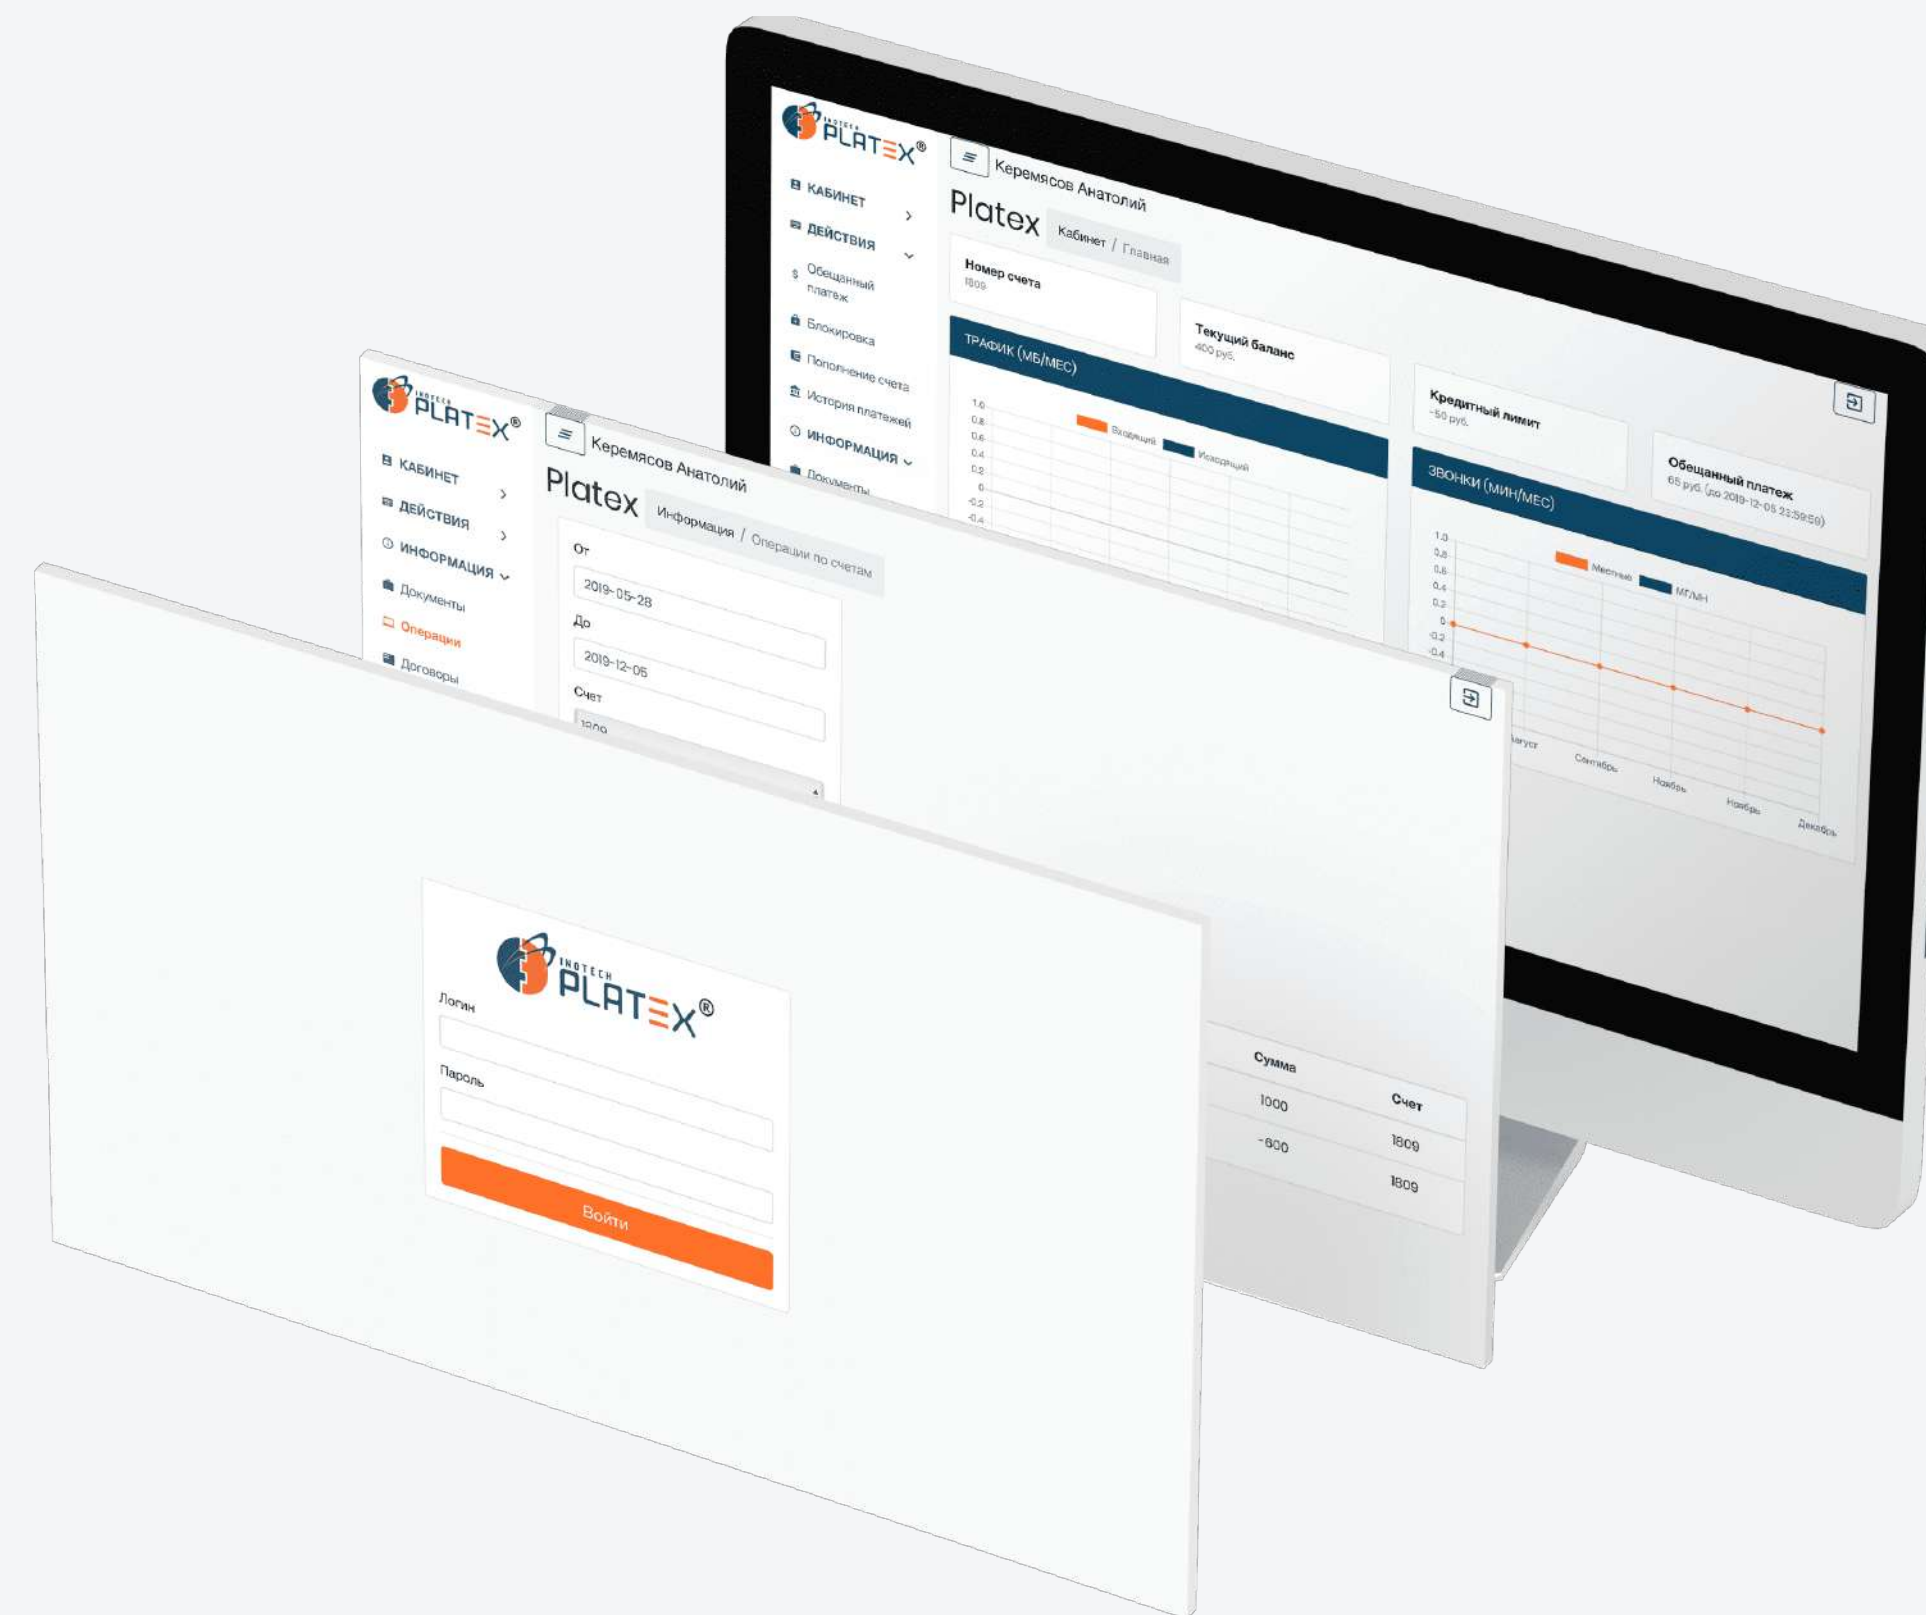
INOTECH PLATEX®

КАБИНЕТ
ДЕЙСТВИЯ
Обещанный платеж
Блокировка
Пополнение счета
История платежей
ИНФОРМАЦИЯ
Документы

Керемясов Анатолий

Platex Кабинет / Главная

Номер счета
1809

Текущий баланс
400 руб.

Кредитный лимит
-50 руб.

Обещанный платеж
65 руб. (до 2019-12-05 23:59:59)

ТРАФИК (МБ/МЕС)

1.0
0.8
0.6
0.4
0.2
0
-0.2
-0.4

Входящий
Исходящий

ЗВОНКИ (МИН/МЕС)

1.0
0.8
0.6
0.4
0.2
0
-0.2
-0.4

Местный
МГ/МН

Август
Сентябрь
Ноябрь
Ноябрь
Декабрь

INOTECH PLATEX®

КАБИНЕТ
ДЕЙСТВИЯ
ИНФОРМАЦИЯ
Документы
Операции
Договоры

Керемясов Анатолий

Platex Информация / Операции по счетам

От
2019-05-28
До
2019-12-05
Счет
1809

| Сумма | Счет |
|---|---|
| 1000 | 1809 |
| -600 | 1809 |
| | 1809 |

INOTECH PLATEX®

Логин

Пароль

Войти